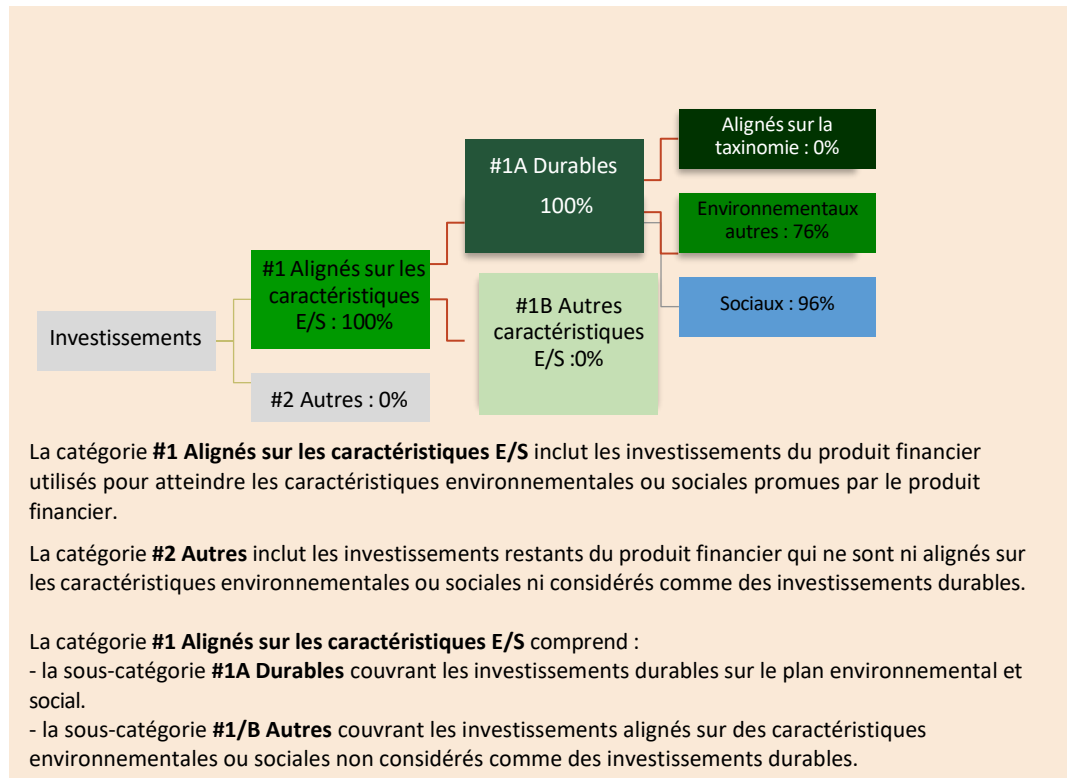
Investissements

#1 Alignés sur les caractéristiques E/S : 100%

#2 Autres : 0%

#1A Durables

100%

#1B Autres caractéristiques E/S :0%

Alignés sur la taxinomie : 0%

Environnementaux autres : 76%

Sociaux : 96%

La catégorie **#1 Alignés sur les caractéristiques E/S** inclut les investissements du produit financier utilisés pour atteindre les caractéristiques environnementales ou sociales promues par le produit financier.

La catégorie **#2 Autres** inclut les investissements restants du produit financier qui ne sont ni alignés sur les caractéristiques environnementales ou sociales ni considérés comme des investissements durables.

La catégorie **#1 Alignés sur les caractéristiques E/S** comprend :
- la sous-catégorie **#1A Durables** couvrant les investissements durables sur le plan environnemental et social.
- la sous-catégorie **#1/B Autres** couvrant les investissements alignés sur des caractéristiques environnementales ou sociales non considérés comme des investissements durables.